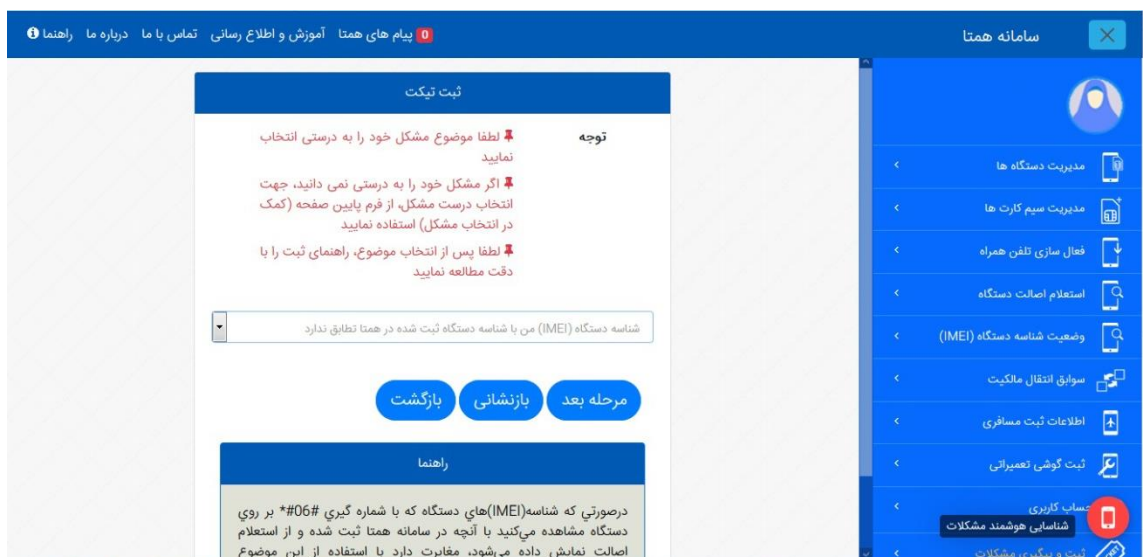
سامانه همتا

0 پیام های همتا آموزش و اطلاع رسانی تماس با ما درباره ما راهنما

مدیریت دستگاه ها
مدیریت سیم کارت ها
فعال سازی تلفن همراه
استعلام اصالت دستگاه
وضعیت شناسه دستگاه (IMEI)
سوابق انتقال مالکیت
اطلاعات ثبت مسافری
ثبت گوشی تعمیراتی
حساب کاربری
ثبت و پیگیری مشکلات

شناسایی هوشمند مشکلات

ثبت تیکت

توجه

لطفا موضوع مشکل خود را به درستی انتخاب نمایید

اگر مشکل خود را به درستی نمی دانید، جهت انتخاب درست مشکل، از فرم پایین صفحه (کمک در انتخاب مشکل) استفاده نمایید

لطفا پس از انتخاب موضوع، راهنمای ثبت را با دقت مطالعه نمایید

شناسه دستگاه (IMEI) من با شناسه دستگاه ثبت شده در همتا تطابق ندارد

مرحله بعد بازنشانی بازگشت

راهنما

درصورتي که شناسه(IMEI)هاي دستگاه که با شماره گيري *#06# بر روي دستگاه مشاهده مي‌کنيد با آنچه در سامانه همتا ثبت شده و از استعلام اصالت نمایش داده می‌شود، مغایرت دارد با استفاده از این موضوع